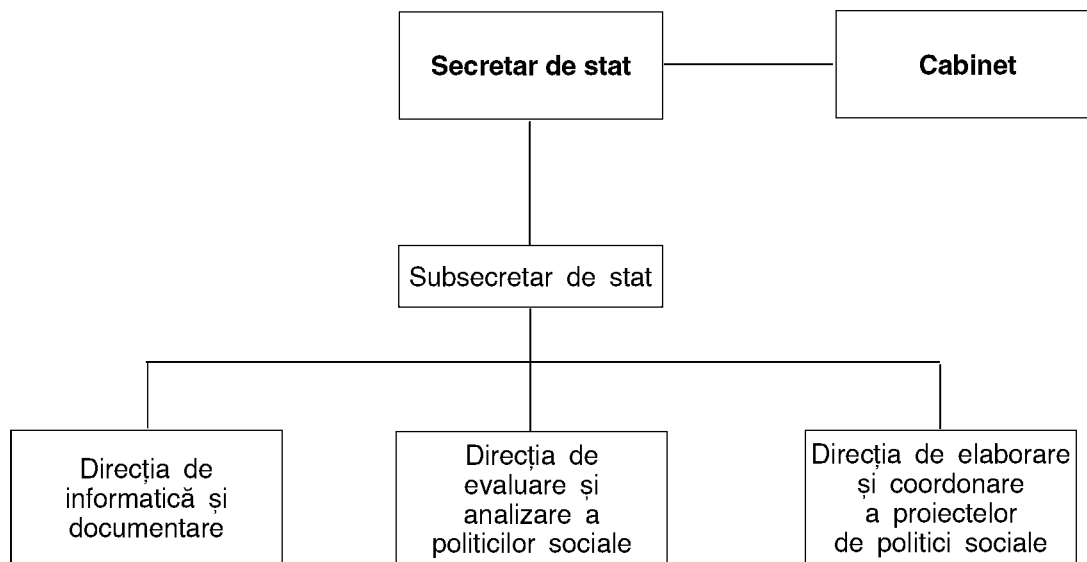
Secretar de stat

Cabinet

Subsecretar de stat

Direcția de informatică și documentare

Direcția de evaluare și analizare a politicilor sociale

Direcția de elaborare și coordonare a proiectelor de politici sociale